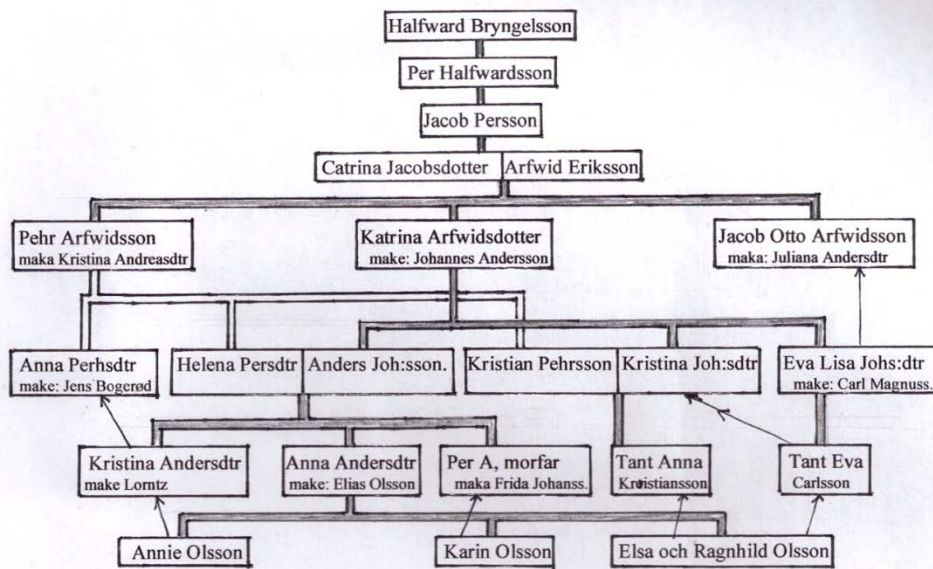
Halfward Bryngelsson

Per Halfwardsson

Jacob Persson

Catrina Jacobsdotter Arfwid Eriksson

Pehr Arfwidsson
maka Kristina Andreasdtr

Katrina Arfwidsdotter
make: Johannes Andersson

Jacob Otto Arfwidsson
maka: Juliana Andersdtr

Anna Perhsdtr
make: Jens Bogerød

Helena Persdtr

Anders Joh:sson.

Kristian Pehrsson

Kristina Joh:sdtr

Eva Lisa Johs:dtr
make: Carl Magnuss.

Kristina Andersdtr
make Lorntz

Anna Andersdtr
make: Elias Olsson

Per A, morfar
maka Frida Johanss.

Tant Anna
Kristiansson

Tant Eva
Carlsson

Annie Olsson

Karin Olsson

Elsa och Ragnhild Olsson